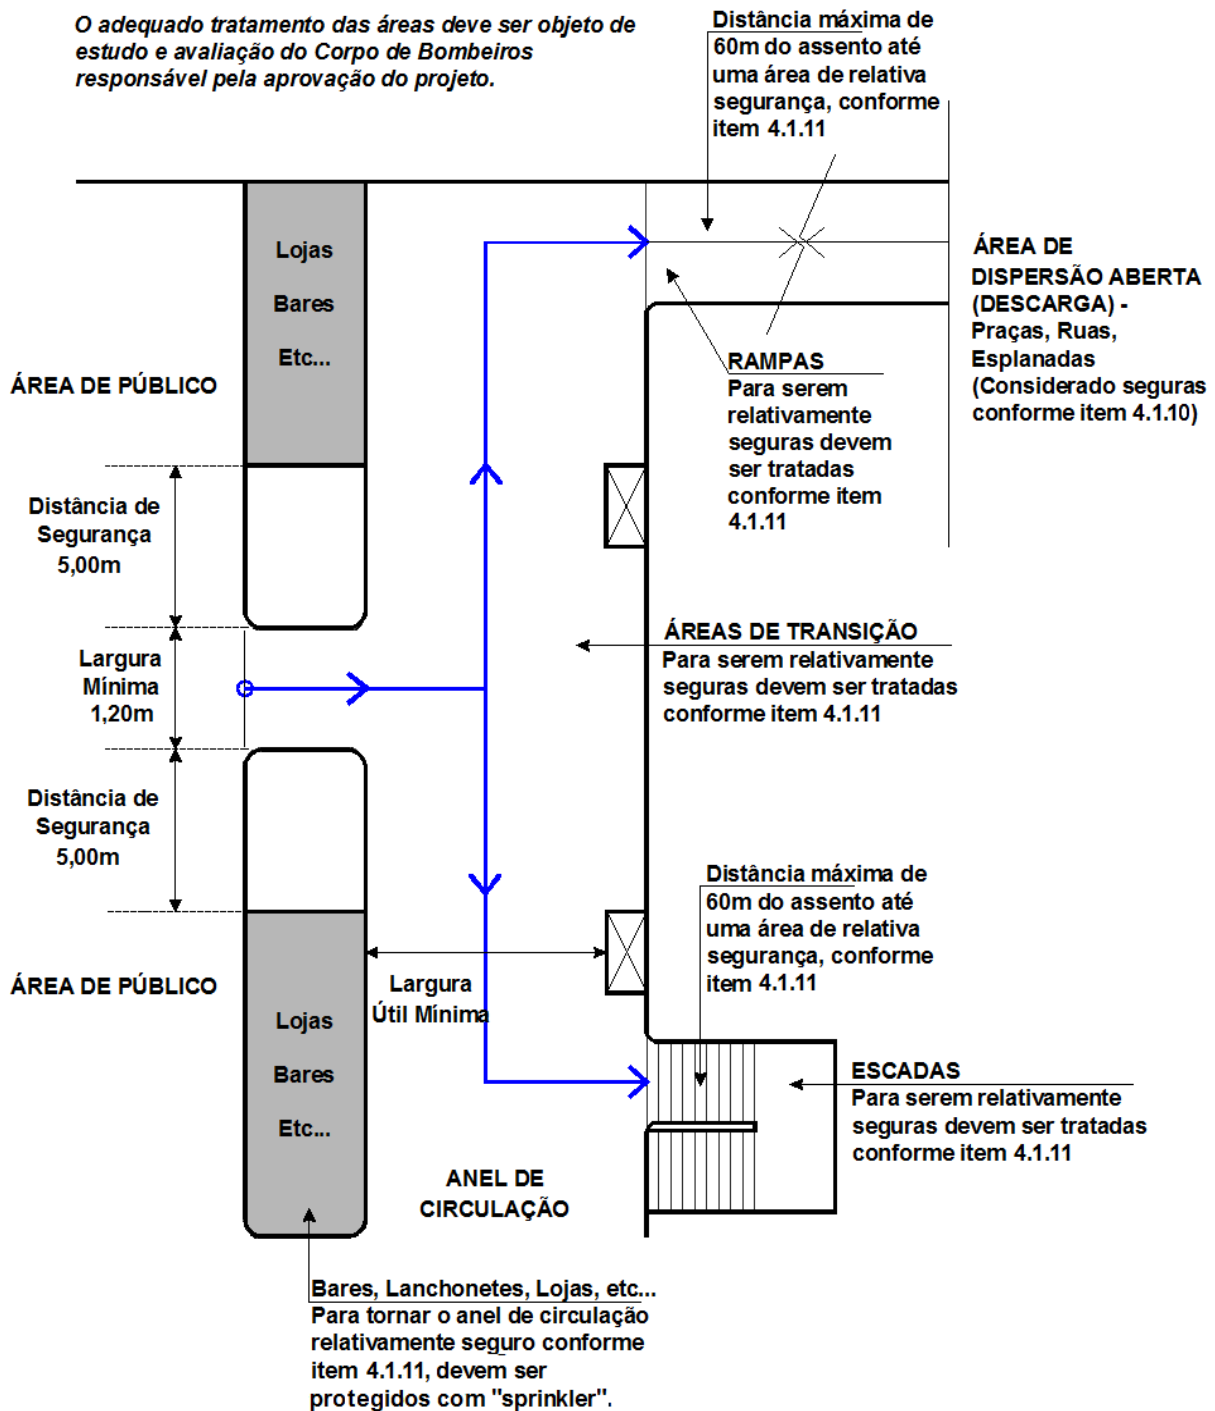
O adequado tratamento das áreas deve ser objeto de estudo e avaliação do Corpo de Bombeiros responsável pela aprovação do projeto.

Distância máxima de 60m do assento até uma área de relativa segurança, conforme item 4.1.11

Lojas

Bares

Etc...

ÁREA DE PÚBLICO

ÁREA DE DISPERSÃO ABERTA (DESCARGA) - Praças, Ruas, Esplanadas (Considerado seguras conforme item 4.1.10)

RAMPAS
Para serem relativamente seguras devem ser tratadas conforme item 4.1.11

Distância de Segurança 5,00m

ÁREAS DE TRANSIÇÃO
Para serem relativamente seguras devem ser tratadas conforme item 4.1.11

Largura Mínima 1,20m

Distância de Segurança 5,00m

Distância máxima de 60m do assento até uma área de relativa segurança, conforme item 4.1.11

ÁREA DE PÚBLICO

Largura Útil Mínima

Lojas

Bares

Etc...

ESCADAS
Para serem relativamente seguras devem ser tratadas conforme item 4.1.11

ANEL DE CIRCULAÇÃO

Bares, Lanchonetes, Lojas, etc...
Para tornar o anel de circulação relativamente seguro conforme item 4.1.11, devem ser protegidos com "sprinkler".